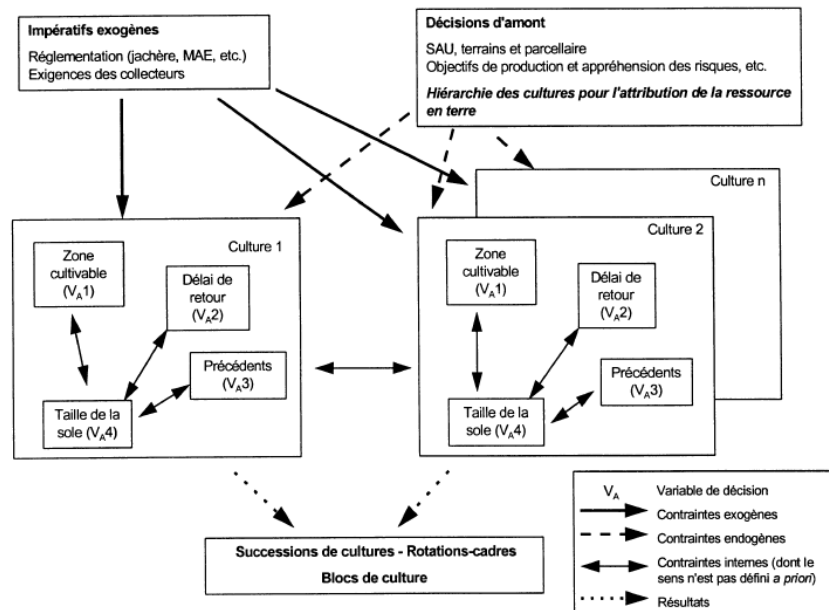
**Impératifs exogènes**
Réglementation (jachère, MAE, etc.)
Exigences des collecteurs

**Décisions d'amont**
SAU, terrains et parcellaire
Objectifs de production et appréhension des risques, etc.
***Hiérarchie des cultures pour l'attribution de la ressource en terre***

Culture n

Culture 1

Zone cultivable ($V_A$1)

Délai de retour ($V_A$2)

Précédents ($V_A$3)

Taille de la sole ($V_A$4)

Culture 2

Zone cultivable ($V_A$1)

Délai de retour ($V_A$2)

Précédents ($V_A$3)

Taille de la sole ($V_A$4)

**Successions de cultures - Rotations-cadres**
**Blocs de culture**

$V_A$ Variable de décision
Contraintes exogènes
Contraintes endogènes
Contraintes internes (dont le sens n'est pas défini *a priori*)
Résultats